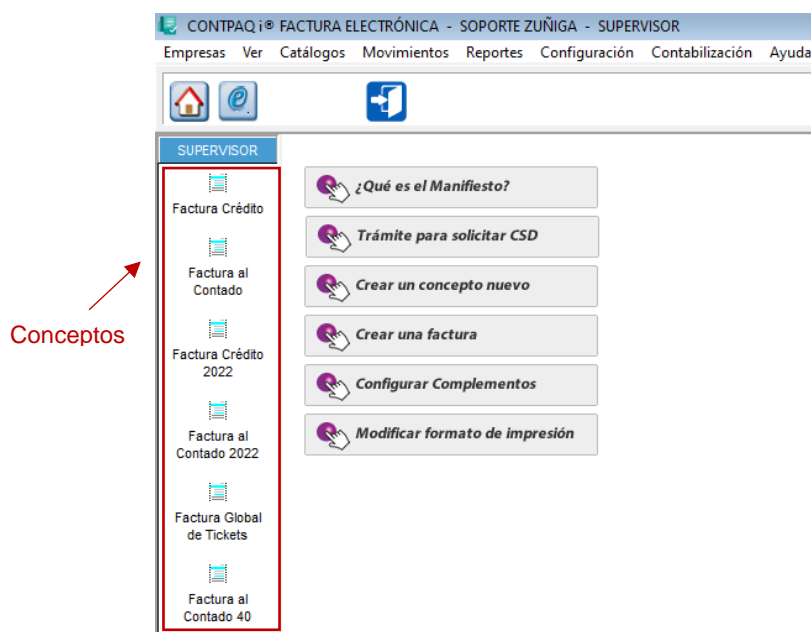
CONTPAQ i® FACTURA ELECTRÓNICA - SOPORTE ZUÑIGA - SUPERVISOR

Empresas Ver Catálogos Movimientos Reportes Configuración Contabilización Ayuda

SUPERVISOR

Factura Crédito

Factura al Contado

Factura Crédito 2022

Factura al Contado 2022

Factura Global de Tickets

Factura al Contado 40

Conceptos

¿Qué es el Manifiesto?

Trámite para solicitar CSD

Crear un concepto nuevo

Crear una factura

Configurar Complementos

Modificar formato de impresión